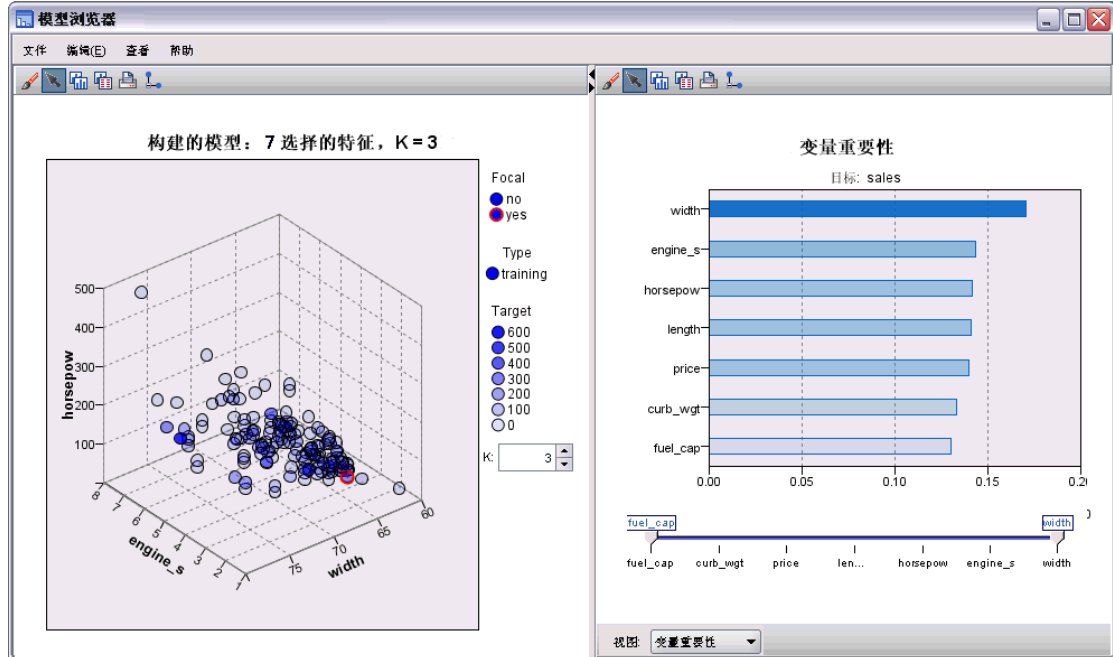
模型浏览器

文件 编辑(E) 查看 帮助

构建的模型：7 选择的特征，K = 3

Focal
no
yes

Type
training

Target
600
500
400
300
200
100
0

K: 3

horsepow
500
400
300
200
100

engine_s
8 7 6 5 4 3 2 1

width
75 70 65 60

变量重要性
目标: sales

width
engine_s
horsepow
length
price
curb_wgt
fuel_cap

0.00 0.05 0.10 0.15 0.2

fuel_cap
width

fuel_cap curb_wgt price len... horsepow engine_s width

视图: 变量重要性